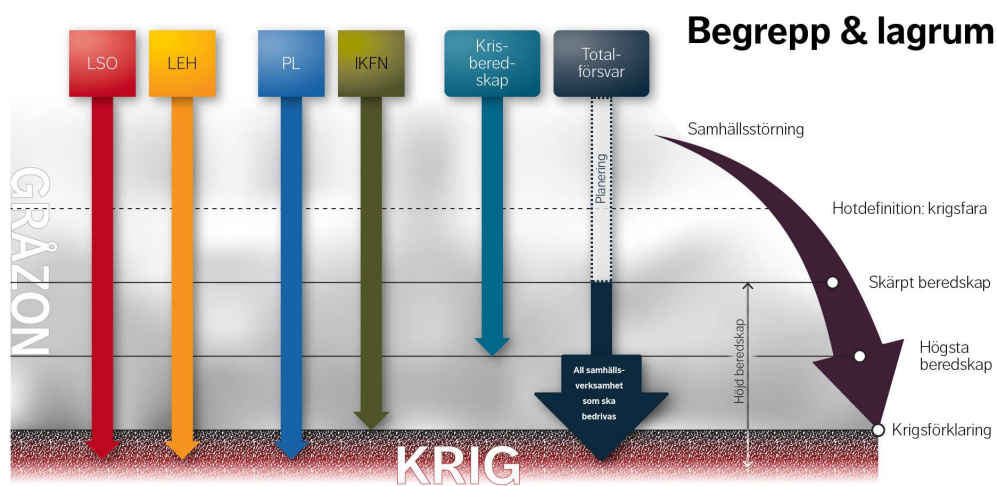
Begrepp & lagrum

LSO

LEH

PL

IKFN

Krisberedskap

Totalförsvar

Samhällsstörning

Planering

GRÅZON

Hotdefinition: krigsfara

Skärpt beredskap

Höjd beredskap

Högsta beredskap

All samhällsverksamhet som ska bedrivas

Krigsförklaring

KRIG